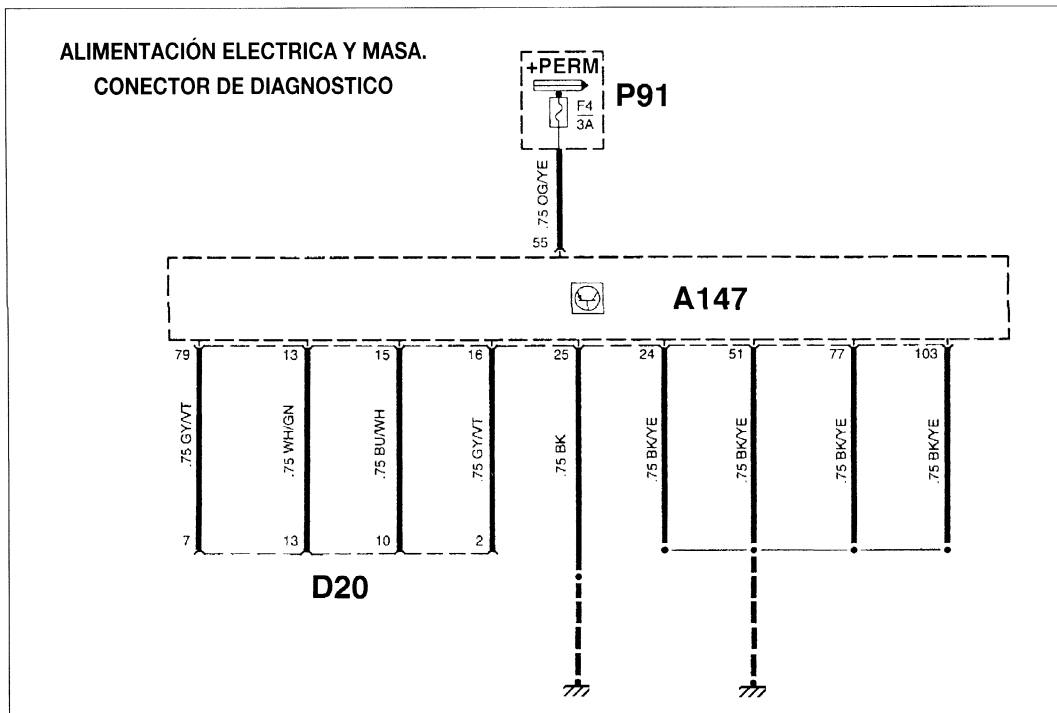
ALIMENTACIÓN ELECTRICA Y MASA.
CONECTOR DE DIAGNOSTICO

+PERM
F4
3A
P91

.75 OG/YE
55

A147

79
.75 GY/VT
7

13
.75 WH/GN
13

15
.75 BU/WH
10

16
.75 GY/VT
2

25
.75 BK

24
.75 BK/YE

51
.75 BK/YE

77
.75 BK/YE

103
.75 BK/YE

D20